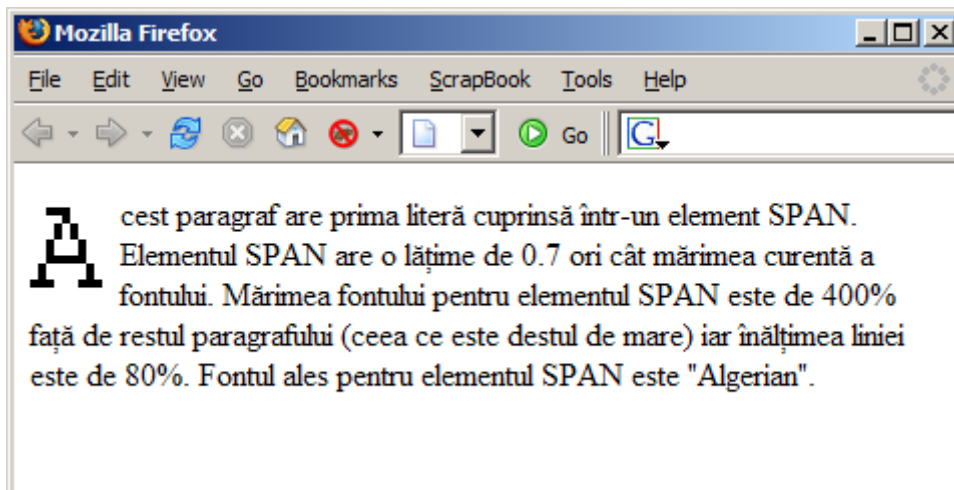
Mozilla Firefox

File Edit View Go Bookmarks ScrapBook Tools Help

Go

G

Acest paragraf are prima literă cuprinsă într-un element SPAN. Elementul SPAN are o lățime de 0.7 ori cât mărimea curentă a fontului. Mărimea fontului pentru elementul SPAN este de 400% față de restul paragrafului (ceea ce este destul de mare) iar înălțimea liniei este de 80%. Fontul ales pentru elementul SPAN este "Algerian".